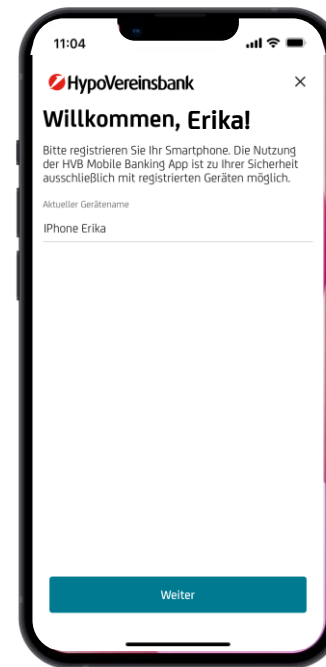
11:04

HypoVereinsbank

×

Willkommen, Erika!

Bitte registrieren Sie Ihr Smartphone. Die Nutzung der HVB Mobile Banking App ist zu Ihrer Sicherheit ausschließlich mit registrierten Geräten möglich.

Aktueller Gerätename

IPhone Erika

Weiter